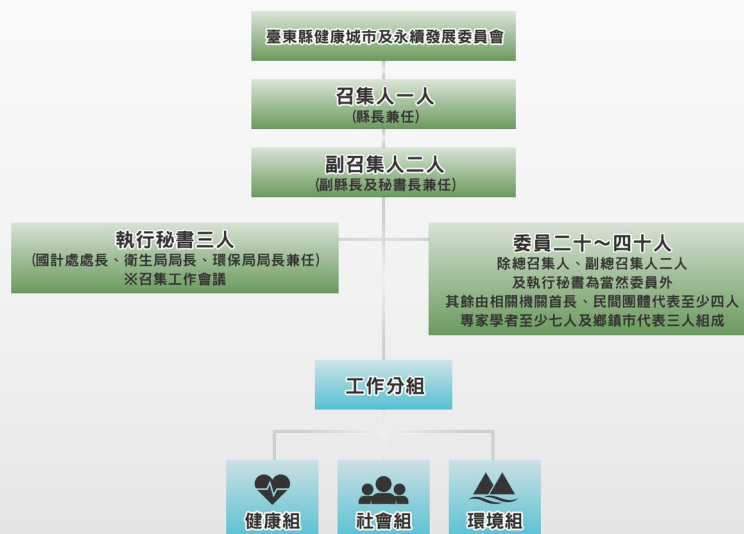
臺東縣健康城市及永續發展委員會

召集人一人
(縣長兼任)

副召集人二人
(副縣長及秘書長兼任)

執行秘書三人
(國計處處長、衛生局局長、環保局局長兼任)
※召集工作會議

委員二十～四十人
除總召集人、副總召集人二人
及執行秘書為當然委員外
其餘由相關機關首長、民間團體代表至少四人
專家學者至少七人及鄉鎮市代表三人組成

工作分組

健康組

社會組

環境組